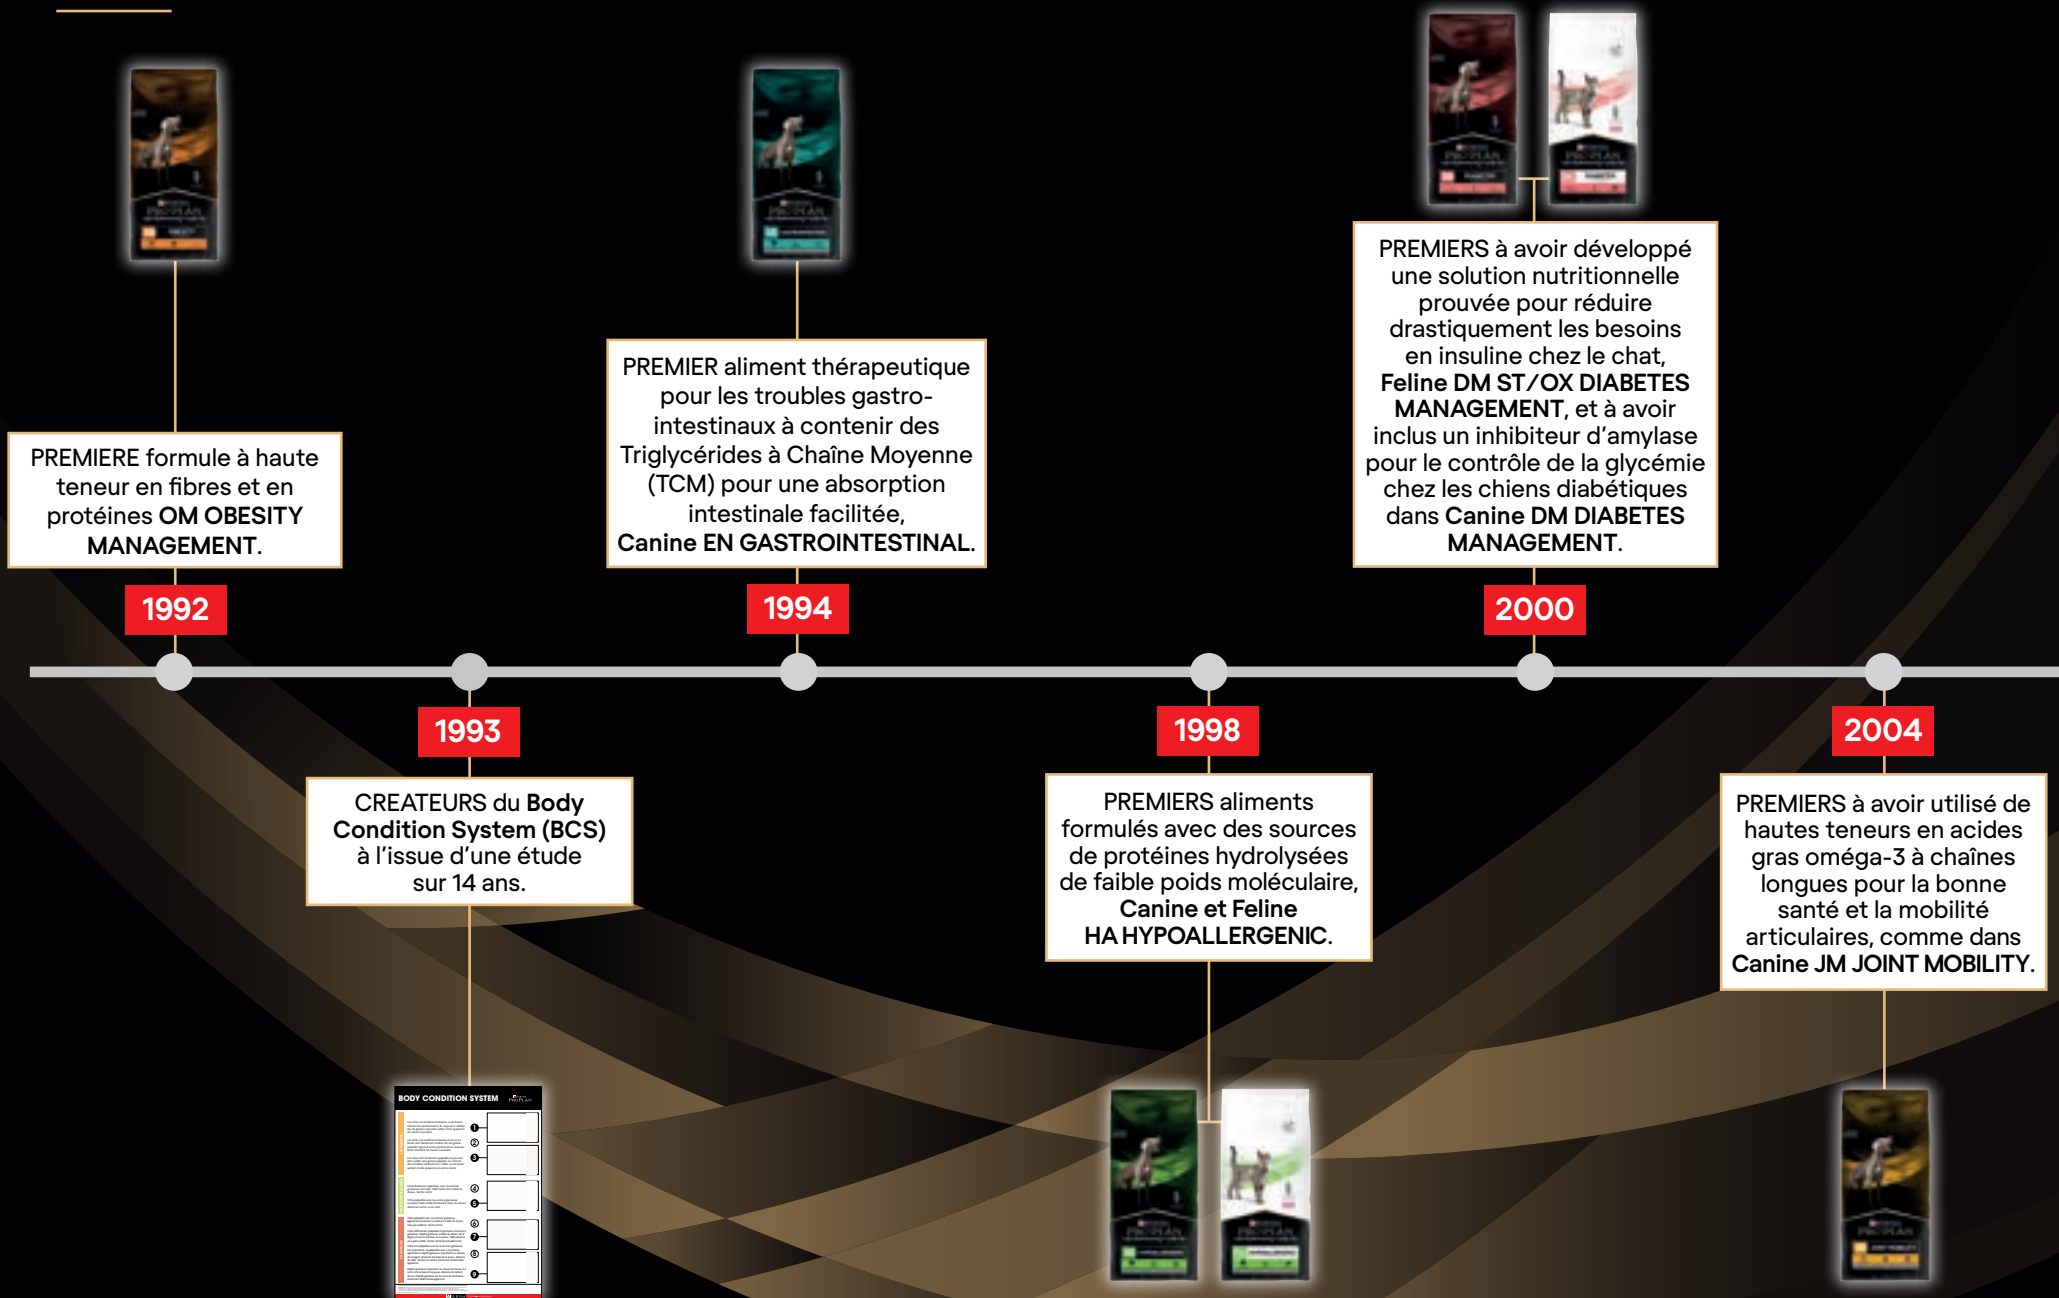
PREMIERE formule à haute teneur en fibres et en protéines **OM OBESITY MANAGEMENT**.

1992

PREMIER aliment thérapeutique pour les troubles gastrointestinaux à contenir des Triglycérides à Chaîne Moyenne (TCM) pour une absorption intestinale facilitée, **Canine EN GASTROINTESTINAL**.

1994

PREMIERS à avoir développé une solution nutritionnelle prouvée pour réduire drastiquement les besoins en insuline chez le chat, **Feline DM ST/OX DIABETES MANAGEMENT**, et à avoir inclus un inhibiteur d'amylase pour le contrôle de la glycémie chez les chiens diabétiques dans **Canine DM DIABETES MANAGEMENT**.

2000

1993

CREATEURS du **Body Condition System (BCS)** à l'issue d'une étude sur 14 ans.

BODY CONDITION SYSTEM

1998

PREMIERS aliments formulés avec des sources de protéines hydrolysées de faible poids moléculaire, **Canine et Feline HA HYPOALLERGENIC**.

2004

PREMIERS à avoir utilisé de hautes teneurs en acides gras oméga-3 à chaînes longues pour la bonne santé et la mobilité articulaires, comme dans **Canine JM JOINT MOBILITY**.